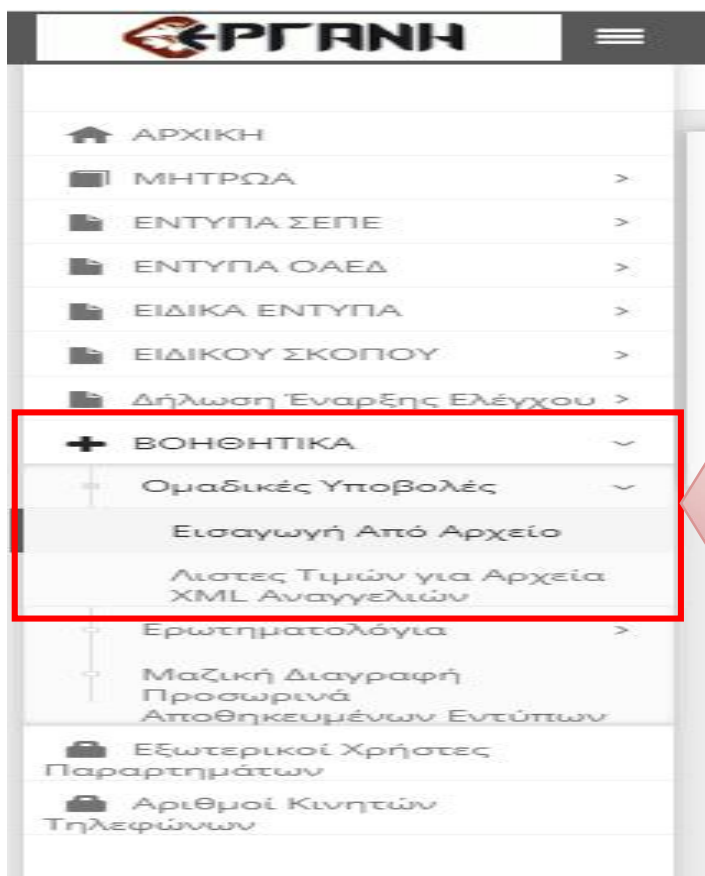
ΕΡΓΑΝΗ

ΑΡΧΙΚΗ
ΜΗΤΡΩΑ >
ΕΝΤΥΠΑ ΣΕΠΕ >
ΕΝΤΥΠΑ ΟΑΕΔ >
ΕΙΔΙΚΑ ΕΝΤΥΠΑ >
ΕΙΔΙΚΟΥ ΣΚΟΠΟΥ >
Δήλωση Έναρξης Ελέγχου >
ΒΟΗΘΗΤΙΚΑ
Ομαδικές Υποβολές
Εισαγωγή Από Αρχείο
Λιστες Τιμών για Αρχεία XML Αναγγελιών
Ερωτηματολόγια >
Μαζική Διαγραφή Προσωρινά Αποθηκευμένων Εντύπων
Εξωτερικοί Χρήστες Παραρτημάτων
Αριθμοί Κινητών Τηλεφώνων